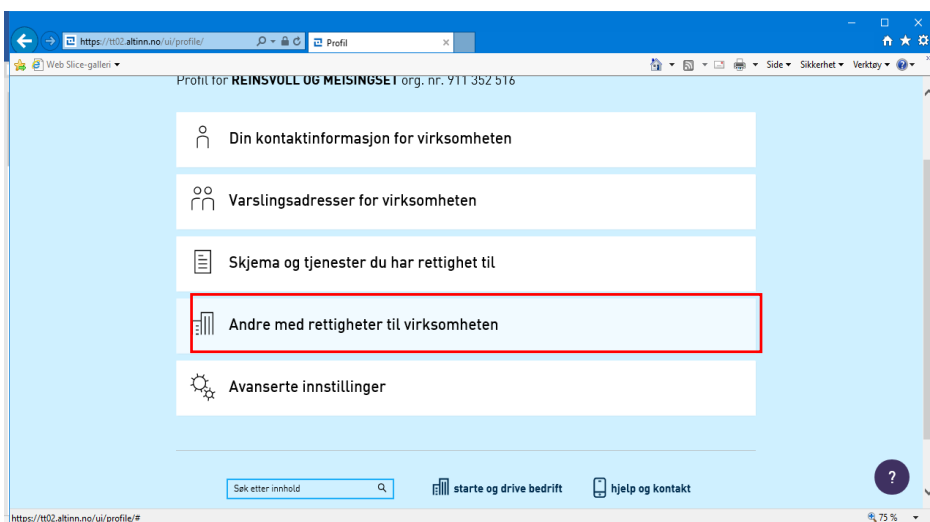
https://tt02.altinn.no/ui/profile/
Profil
Web Slice-galleri
Side Sikkerhet Verktøy
Profil for REINSVOLL OG MEISINGSET org. nr. 911 352 516

Din kontaktinformasjon for virksomheten

Varslingsadresser for virksomheten

Skjema og tjenester du har rettighet til

Andre med rettigheter til virksomheten

Avanserte innstillinger

Søk etter innhold
starte og drive bedrift
hjelp og kontakt
?
https://tt02.altinn.no/ui/profile/#
75 %